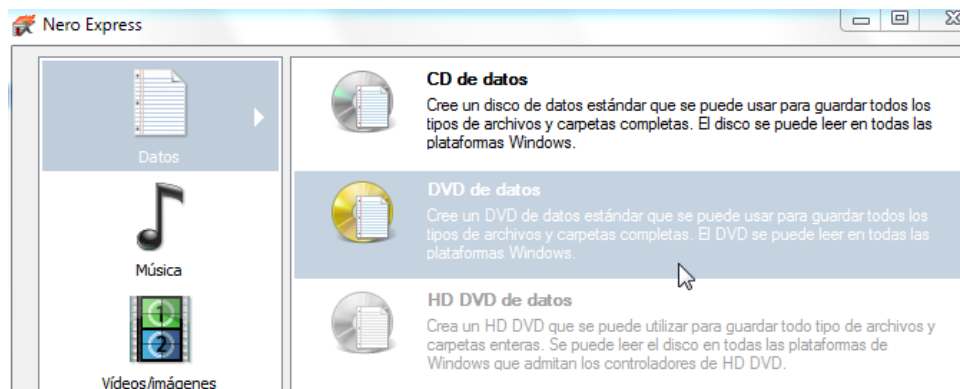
Nero Express

Datos

Música

Vídeos/imágenes

CD de datos

Cree un disco de datos estándar que se puede usar para guardar todos los tipos de archivos y carpetas completas. El disco se puede leer en todas las plataformas Windows.

DVD de datos

Cree un DVD de datos estándar que se puede usar para guardar todos los tipos de archivos y carpetas completas. El DVD se puede leer en todas las plataformas Windows.

HD DVD de datos

Crea un HD DVD que se puede utilizar para guardar todo tipo de archivos y carpetas enteras. Se puede leer el disco en todas las plataformas de Windows que admitan los controladores de HD DVD.